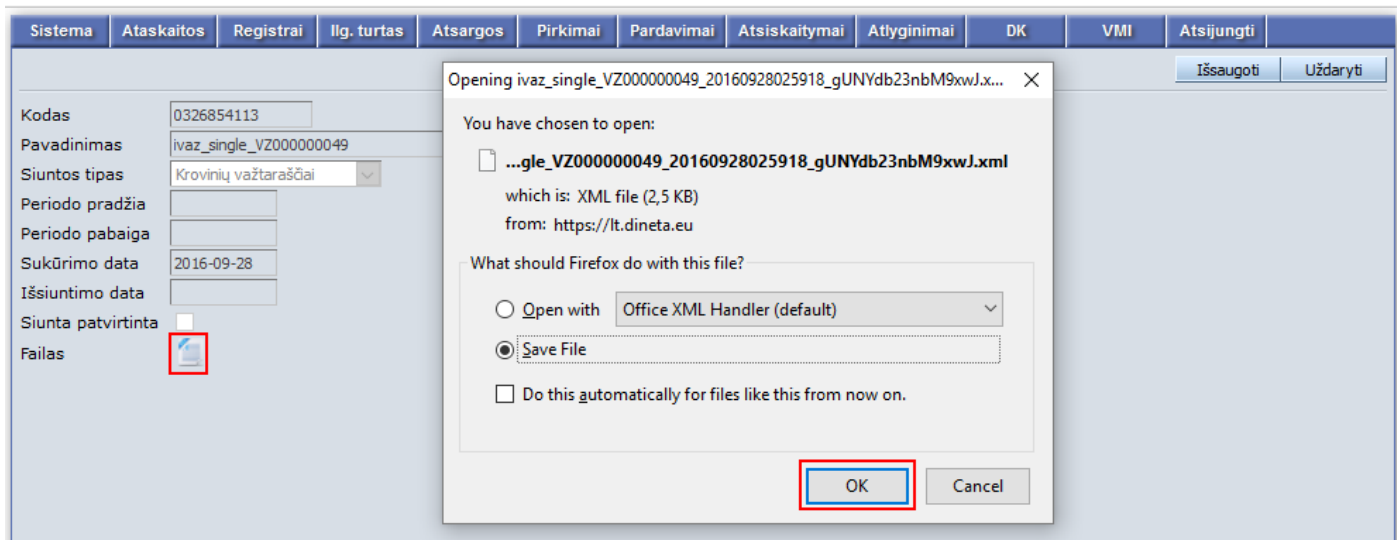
Sistema | Ataskaitos | Registrai | Ilg. turtas | Atsargos | Pirkimai | Pardavimai | Atsiskaitymai | Atlyginimai | DK | VMI | Atsijungti

Išsaugoti | Uždaryti

Kodas 0326854113
Pavadinimas ivaz_single_VZ000000049
Siuntos tipas Krovinių važtaraščiai
Periodo pradžia
Periodo pabaiga
Sukūrimo data 2016-09-28
Išsiuntimo data
Siunta patvirtinta
Failas

Opening ivaz_single_VZ000000049_20160928025918_gUNYdb23nbM9xwJ.x...

You have chosen to open:

...gle_VZ000000049_20160928025918_gUNYdb23nbM9xwJ.xml

which is: XML file (2,5 KB)
from: https://lt.dineta.eu

What should Firefox do with this file?

Open with Office XML Handler (default)

Save File

Do this automatically for files like this from now on.

OK Cancel